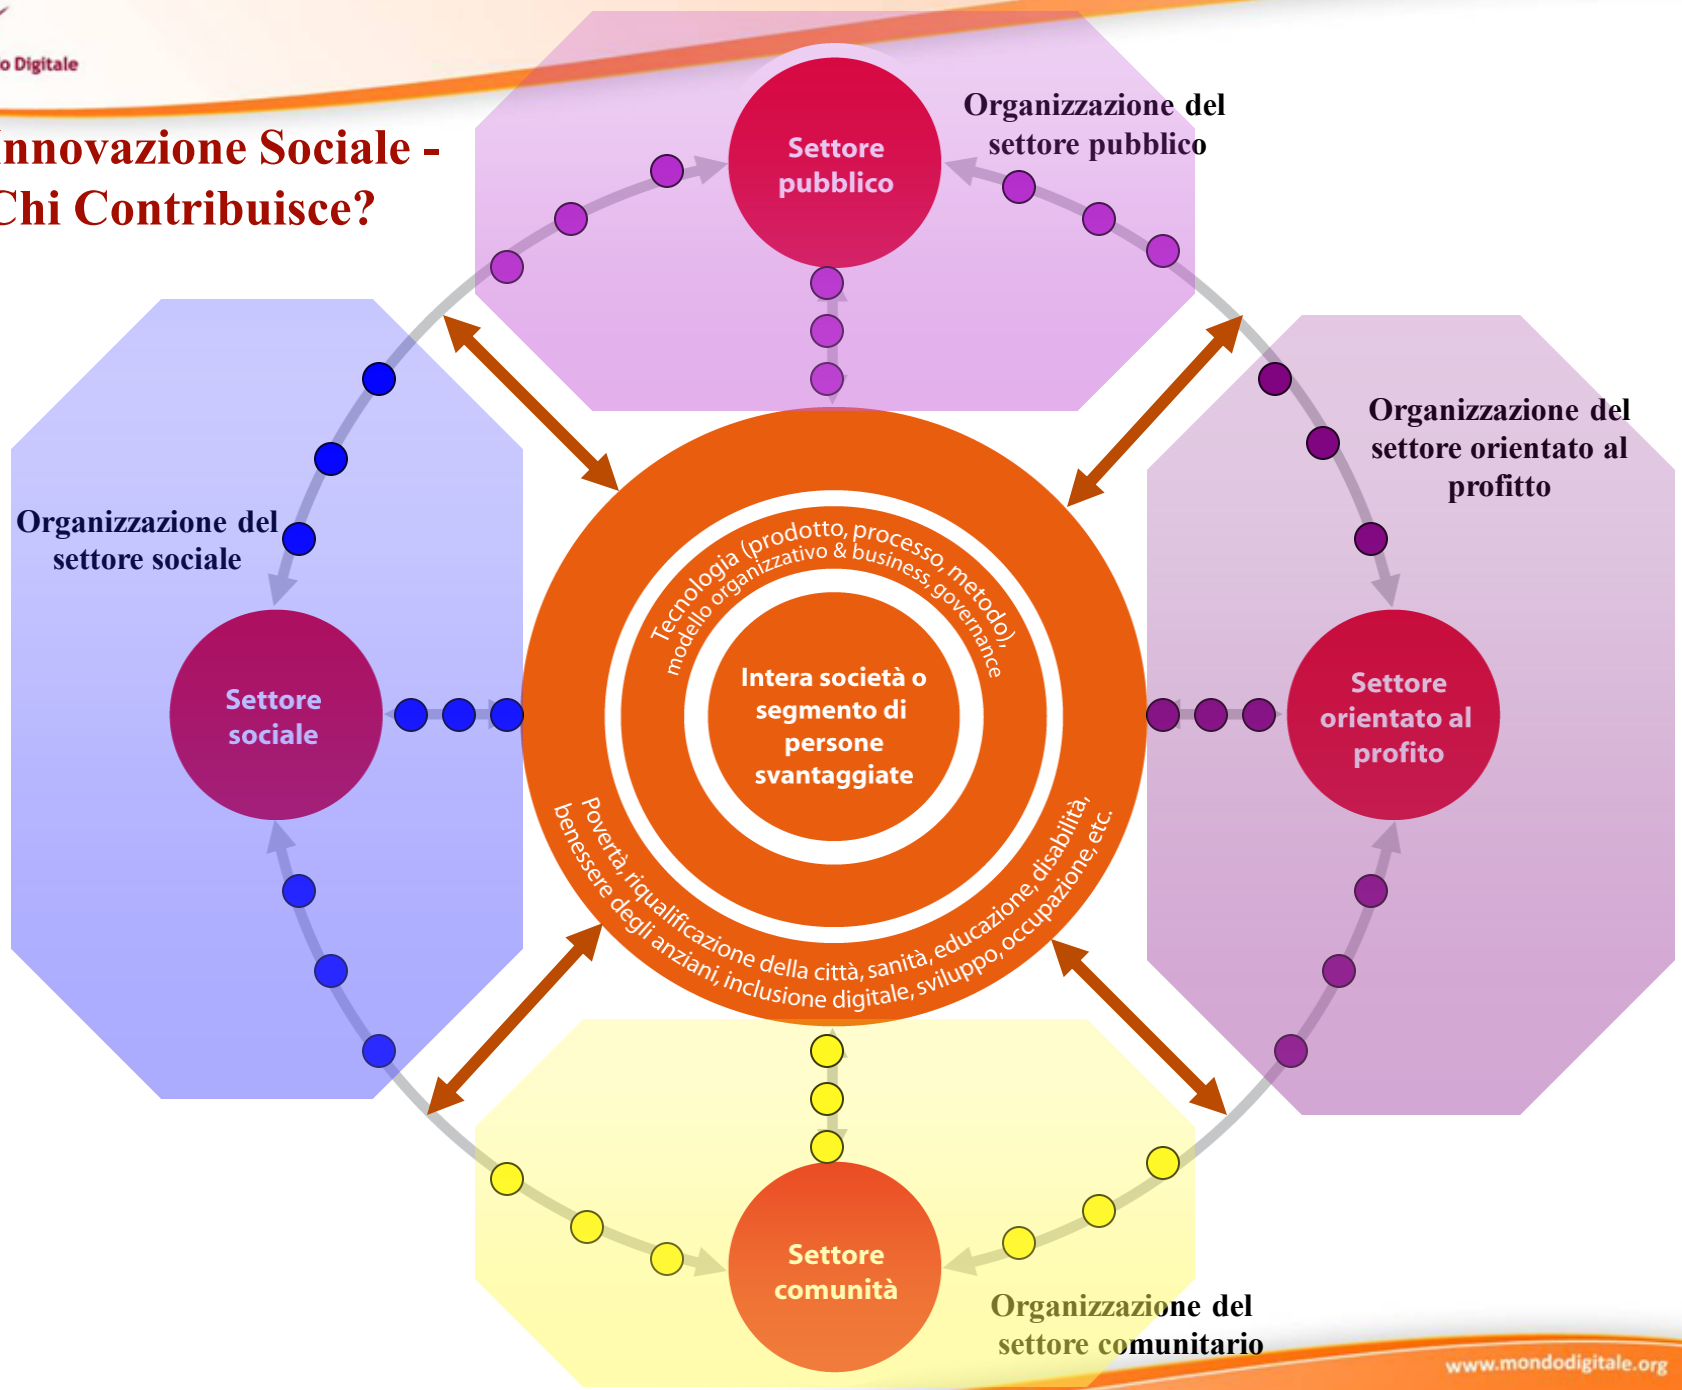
o Digitale

nnovazione Sociale - Chi Contribuisce?

Settore pubblico

Organizzazione del settore pubblico

Organizzazione del settore orientato al profitto

Organizzazione del settore sociale

Settore sociale

Tecnologia (prodotto, processo, metodo), modello organizzativo & business, governance

Intera società o segmento di persone svantaggiate

Povertà, riqualificazione della città, sanità, educazione, disabilità, benessere degli anziani, inclusione digitale, sviluppo, occupazione, etc.

Settore orientato al profitto

Settore comunità

Organizzazione del settore comunitario

www.mondodigitale.org